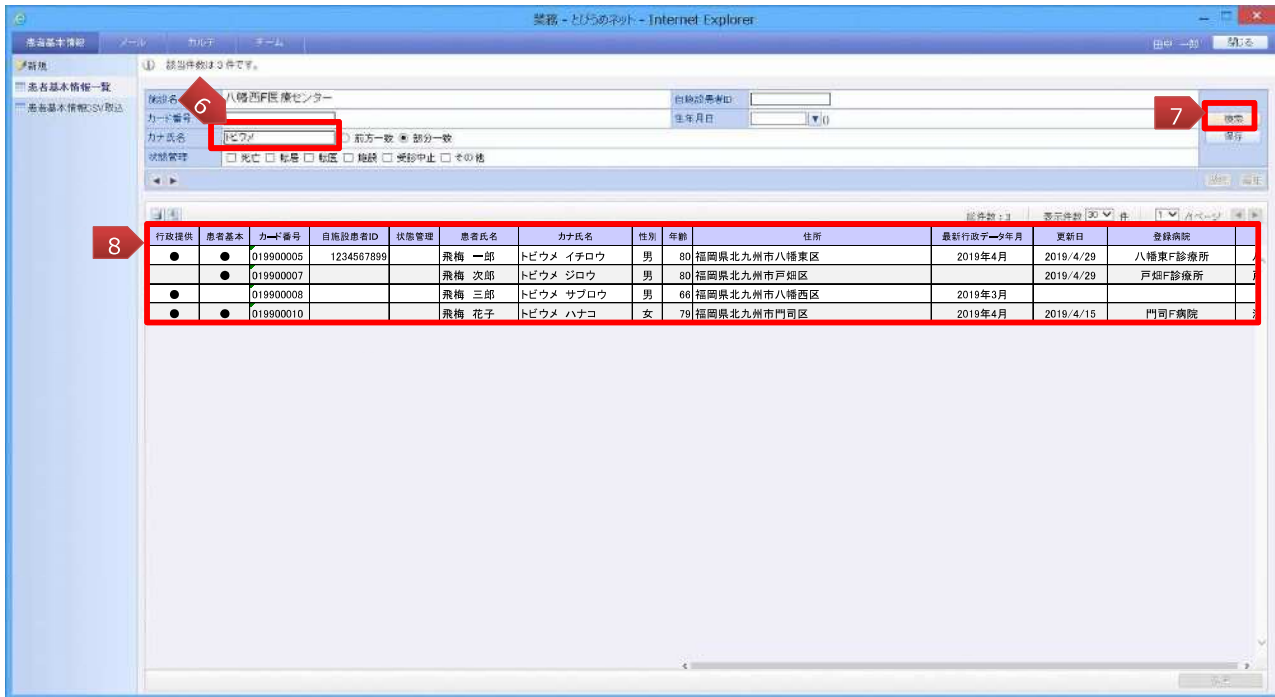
業務 - とびうめネット - Internet Explorer

患者基本情報　メール　カルテ　チーム

田中 一郎　閉じる

新規
患者基本情報一覧
患者基本情報CSV取込

該当件数は３件です。

施設名　6　八幡西F医療センター
自施設患者ID
カード番号
生年月日
カナ氏名　トビウメ　前方一致　部分一致
状態管理　死亡　転居　転医　施設　受診中止　その他

7　検索
保存

総件数：3　表示件数 30 件　1 /ページ

8

| 行政提供 | 患者基本 | カード番号 | 自施設患者ID | 状態管理 | 患者氏名 | カナ氏名 | 性別 | 年齢 | 住所 | 最新行政データ年月 | 更新日 | 登録病院 |
|---|---|---|---|---|---|---|---|---|---|---|---|---|
| ● | ● | 019900005 | 1234567899 | | 飛梅 一郎 | トビウメ イチロウ | 男 | 80 | 福岡県北九州市八幡東区 | 2019年4月 | 2019/4/29 | 八幡東F診療所 |
| | ● | 019900007 | | | 飛梅 次郎 | トビウメ ジロウ | 男 | 80 | 福岡県北九州市戸畑区 | | 2019/4/29 | 戸畑F診療所 |
| ● | | 019900008 | | | 飛梅 三郎 | トビウメ サブロウ | 男 | 66 | 福岡県北九州市八幡西区 | 2019年3月 | | |
| ● | ● | 019900010 | | | 飛梅 花子 | トビウメ ハナコ | 女 | 79 | 福岡県北九州市門司区 | 2019年4月 | 2019/4/15 | 門司F病院 |